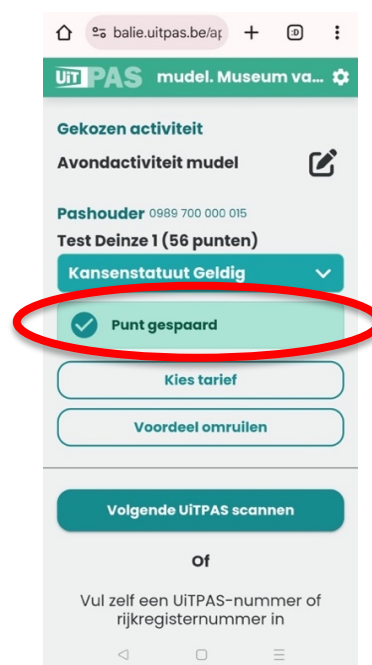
balie.uitpas.be/ap

:D

UiTPAS mudel. Museum va...

Gekozen activiteit

Avondactiviteit mudel

Pashouder 0989 700 000 015

Test Deinze 1 (56 punten)

Kansenstatuut Geldig

Punt gespaard

Kies tarief

Voordeel omruilen

Volgende UiTPAS scannen

Of

Vul zelf een UiTPAS-nummer of rijkregisternummer in